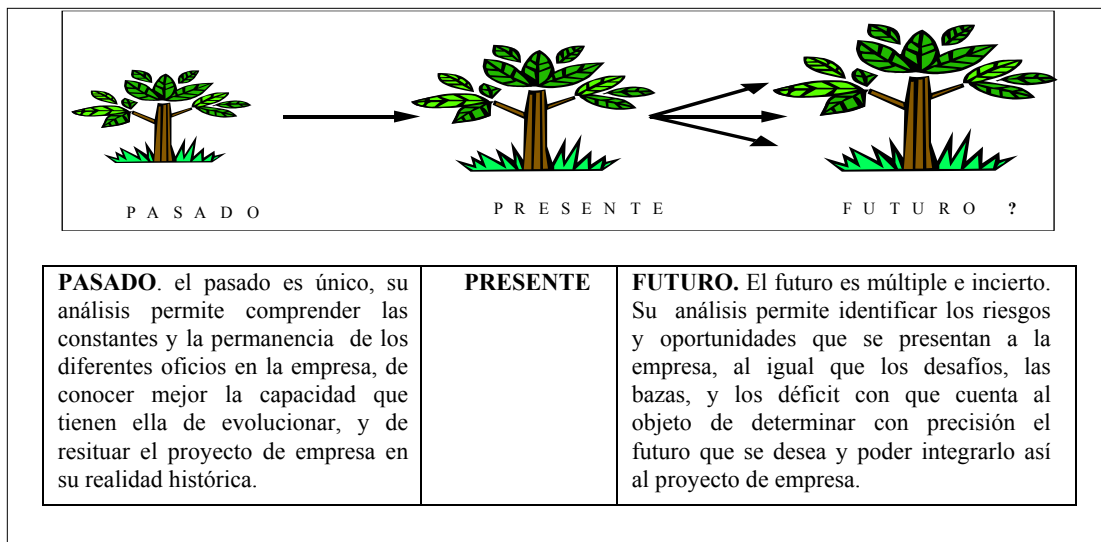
P A S A D O

P R E S E N T E

F U T U R O ?

| **PASADO**. el pasado es único, su análisis permite comprender las constantes y la permanencia de los diferentes oficios en la empresa, de conocer mejor la capacidad que tienen ella de evolucionar, y de resituar el proyecto de empresa en su realidad histórica. | **PRESENTE** | **FUTURO.** El futuro es múltiple e incierto. Su análisis permite identificar los riesgos y oportunidades que se presentan a la empresa, al igual que los desafíos, las bazas, y los déficit con que cuenta al objeto de determinar con precisión el futuro que se desea y poder integrarlo así al proyecto de empresa. |
|---|---|---|